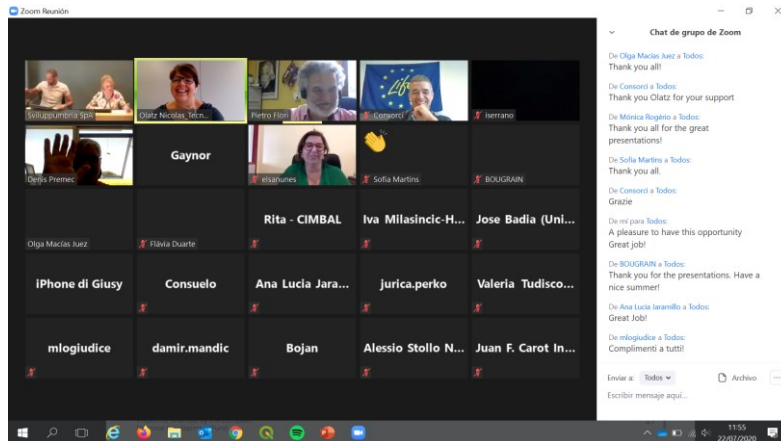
Zoom Reunión

Sviluppumbria SpA
Olatz Nicolas_Tecn...
Pietro Flori
Consorci
iserrano
Denis Premec
Gaynor
elsanunes
Sofia Martins
BOUGRAIN
Olga Macías Juez
Flávia Duarte
Rita - CIMBAL
Iva Milasincic-H...
Jose Badia (Uni...
iPhone di Giusy
Consuelo
Ana Lucia Jara...
jurica.perko
Valeria Tudisco...
mlogiudice
damir.mandic
Bojan
Alessio Stollo N...
Juan F. Carot In...

Chat de grupo de Zoom

De Olga Macías Juez a Todos:
Thank you all!

De Consorci a Todos:
Thank you Olatz for your support

De Mónica Rogério a Todos:
Thank you all for the great presentations!

De Sofia Martins a Todos:
Thank you all.

De Consorci a Todos:
Grazie

De mí para Todos:
A pleasure to have this opportunity
Great job!

De BOUGRAIN a Todos:
Thank you for the presentations. Have a nice summer!

De Ana Lucia Jaramillo a Todos:
Great Job!

De mlogiudice a Todos:
Complimenti a tutti!

Enviar a: Todos
Archivo
Escribir mensaje aquí...

11:55
22/07/2020